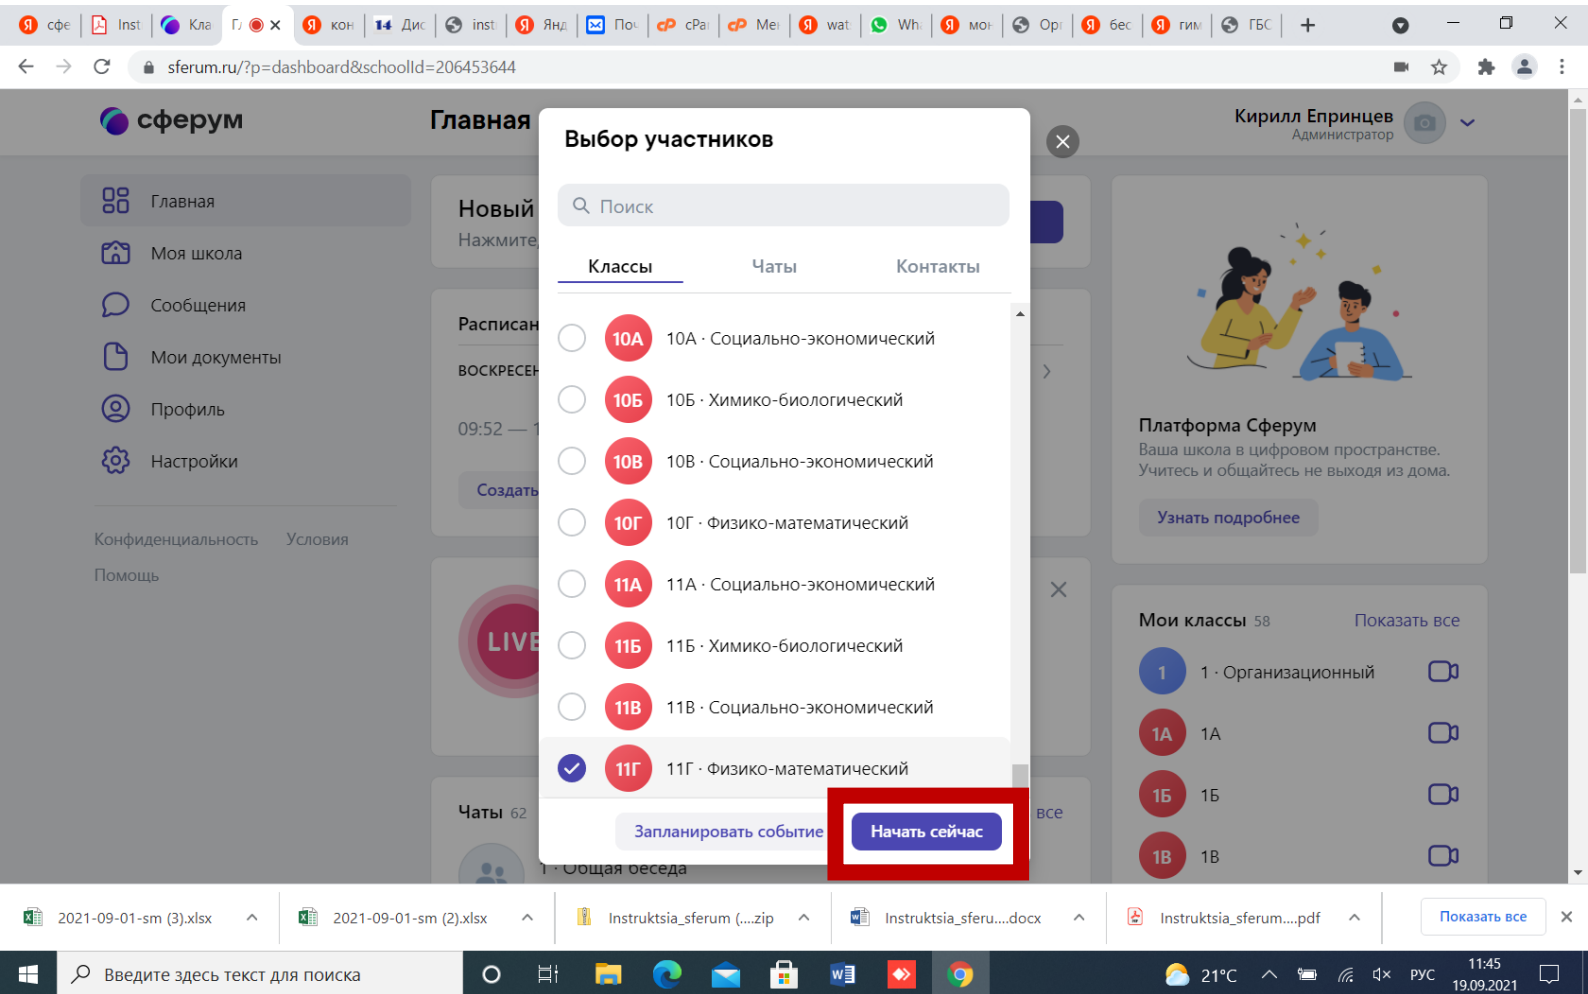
сфе | Inst | Кла | Г | кон | Дис | inst | Янд | Пол | сРа | Ме | wat | Wh | мо | Ор | бес | гим | ГБС

sferum.ru/?p=dashboard&schoolId=206453644

сферум

Главная

Моя школа

Сообщения

Мои документы

Профиль

Настройки

Конфиденциальность Условия

Помощь

Главная

Новый
Нажмите

Расписан
ВОСКРЕСЕН
09:52 — 1
Создать

LIVE

Чаты 62
1 · Общая беседа

Выбор участников

Поиск

Классы Чаты Контакты

10А 10А · Социально-экономический
10Б 10Б · Химико-биологический
10В 10В · Социально-экономический
10Г 10Г · Физико-математический
11А 11А · Социально-экономический
11Б 11Б · Химико-биологический
11В 11В · Социально-экономический
11Г 11Г · Физико-математический

Запланировать событие
Начать сейчас

все

Кирилл Епринцев
Администратор

Платформа Сферум
Ваша школа в цифровом пространстве. Учитесь и общайтесь не выходя из дома.
Узнать подробнее

Мои классы 58 Показать все
1 1 · Организационный
1А 1А
1Б 1Б
1В 1В

2021-09-01-sm (3).xlsx
2021-09-01-sm (2).xlsx
Instruktsia_sferum (....zip
Instruktsia_sferu....docx
Instruktsia_sferum....pdf
Показать все

Введите здесь текст для поиска
21°C РУС 11:45 19.09.2021